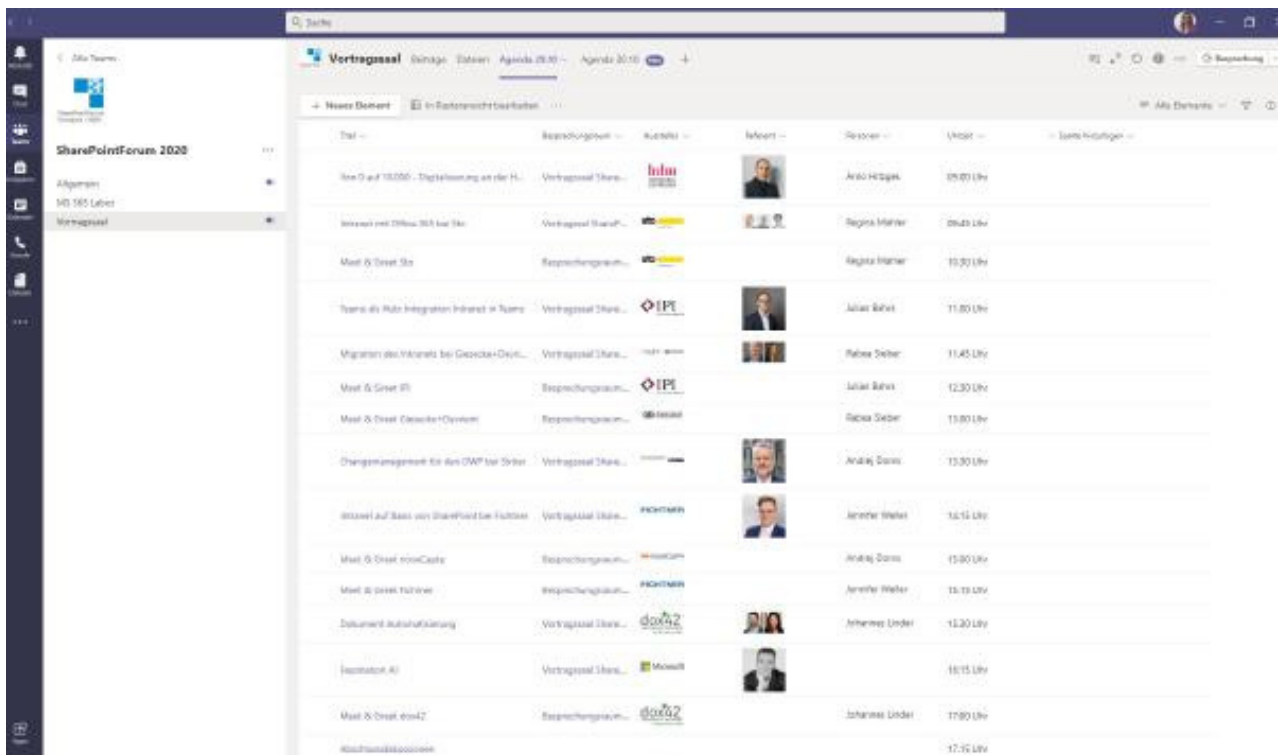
Q Suche

< Alle Teams

SharePointForum 2020

Allgemein
MS 365 Labor
Vortragssaal

Vortragssaal Beiträge Dateien Agenda 29.10 Agenda 30.10

Besprechung

+ Neues Element In Rasteransicht bearbeiten

Alle Elemente

| Titel | Besprechungsraum | Aussteller | Referent | Personen | Uhrzeit | + Spalte hinzufügen |
|---|---|---|---|---|---|---|
| Von 0 auf 10.000 - Digitalisierung an der H... | Vortragssaal Share... | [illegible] | | Arno Hitzges | 09.00 Uhr | |
| Intranet mit Office 365 bei Sto | Vortragssaal SharePo... | | | Regina Marner | 09.45 Uhr | |
| Meet & Greet Sto | Besprechungsraum... | | | Regina Marner | 10.30 Uhr | |
| Teams als Hub: Integration Intranet in Teams | Vortragssaal Share... | IPI | | Julian Bahns | 11.00 Uhr | |
| Migration des Intranets bei Giesecke+Devri... | Vortragssaal Share... | | | Rabea Sieber | 11.45 Uhr | |
| Meet & Greet IPI | Besprechungsraum... | IPI | | Julian Bahns | 12.30 Uhr | |
| Meet & Greet Giesecke+Devrient | Besprechungsraum... | | | Rabea Sieber | 13.00 Uhr | |
| Changemanagement für den DWP bei Stiller | Vortragssaal Share... | | | Andrej Doms | 13.30 Uhr | |
| Intranet auf Basis von SharePoint bei Fichtner | Vortragssaal Share... | FICHTNER | | Jennifer Weller | 14.15 Uhr | |
| Meet & Greet novaCapta | Besprechungsraum... | novaCapta | | Andrej Doms | 15.00 Uhr | |
| Meet & Greet Fichtner | Besprechungsraum... | FICHTNER | | Jennifer Weller | 15.15 Uhr | |
| Dokument Automatisierung | Vortragssaal Share... | dox42 | | Johannes Linder | 15.30 Uhr | |
| Innovation AI | Vortragssaal Share... | Microsoft | | | 16.15 Uhr | |
| Meet & Greet dox42 | Besprechungsraum... | dox42 | | Johannes Linder | 17.00 Uhr | |
| Abschlussdiskussion | | | | | 17.15 Uhr | |